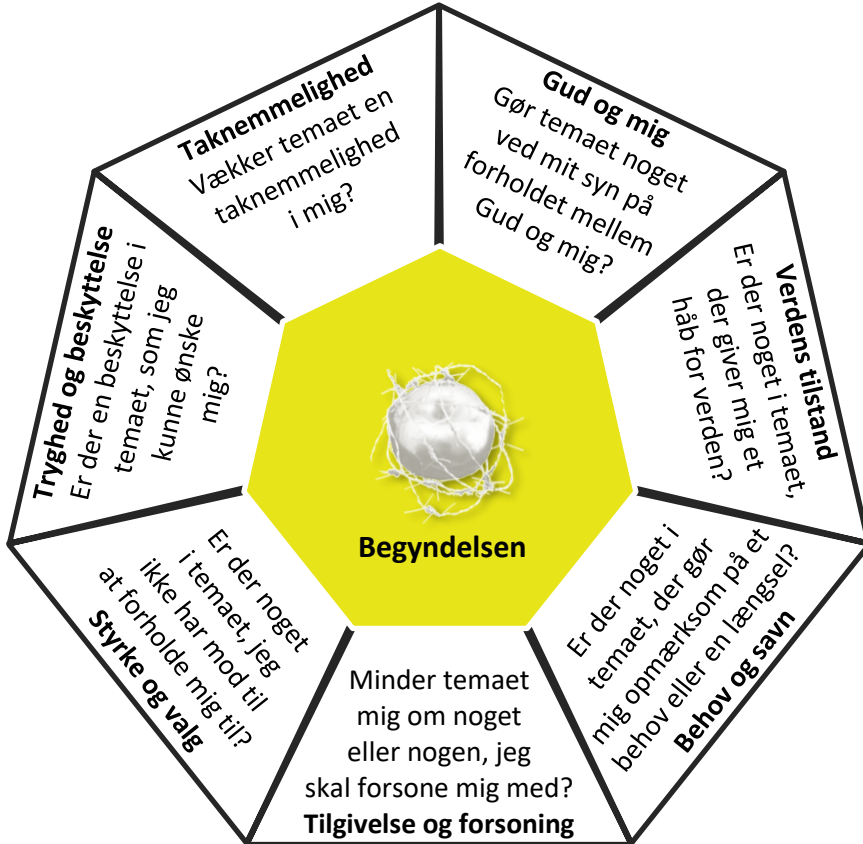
Taknemmelighed
Vækker temaet en taknemmelighed i mig?

Gud og mig
Gør temaet noget ved mit syn på forholdet mellem Gud og mig?

Verdens tilstand
Er der noget i temaet, der giver mig et håb for verden?

Behov og savn
Er der noget i temaet, der gør mig opmærksom på et behov eller en længsel?

Minder temaet mig om noget eller nogen, jeg skal forsone mig med?
Tilgivelse og forsoning

Er der noget i temaet, jeg ikke har mod til at forholde mig til?
Styrke og valg

Tryghed og beskyttelse
Er der en beskyttelse i temaet, som jeg kunne ønske mig?

Begyndelsen